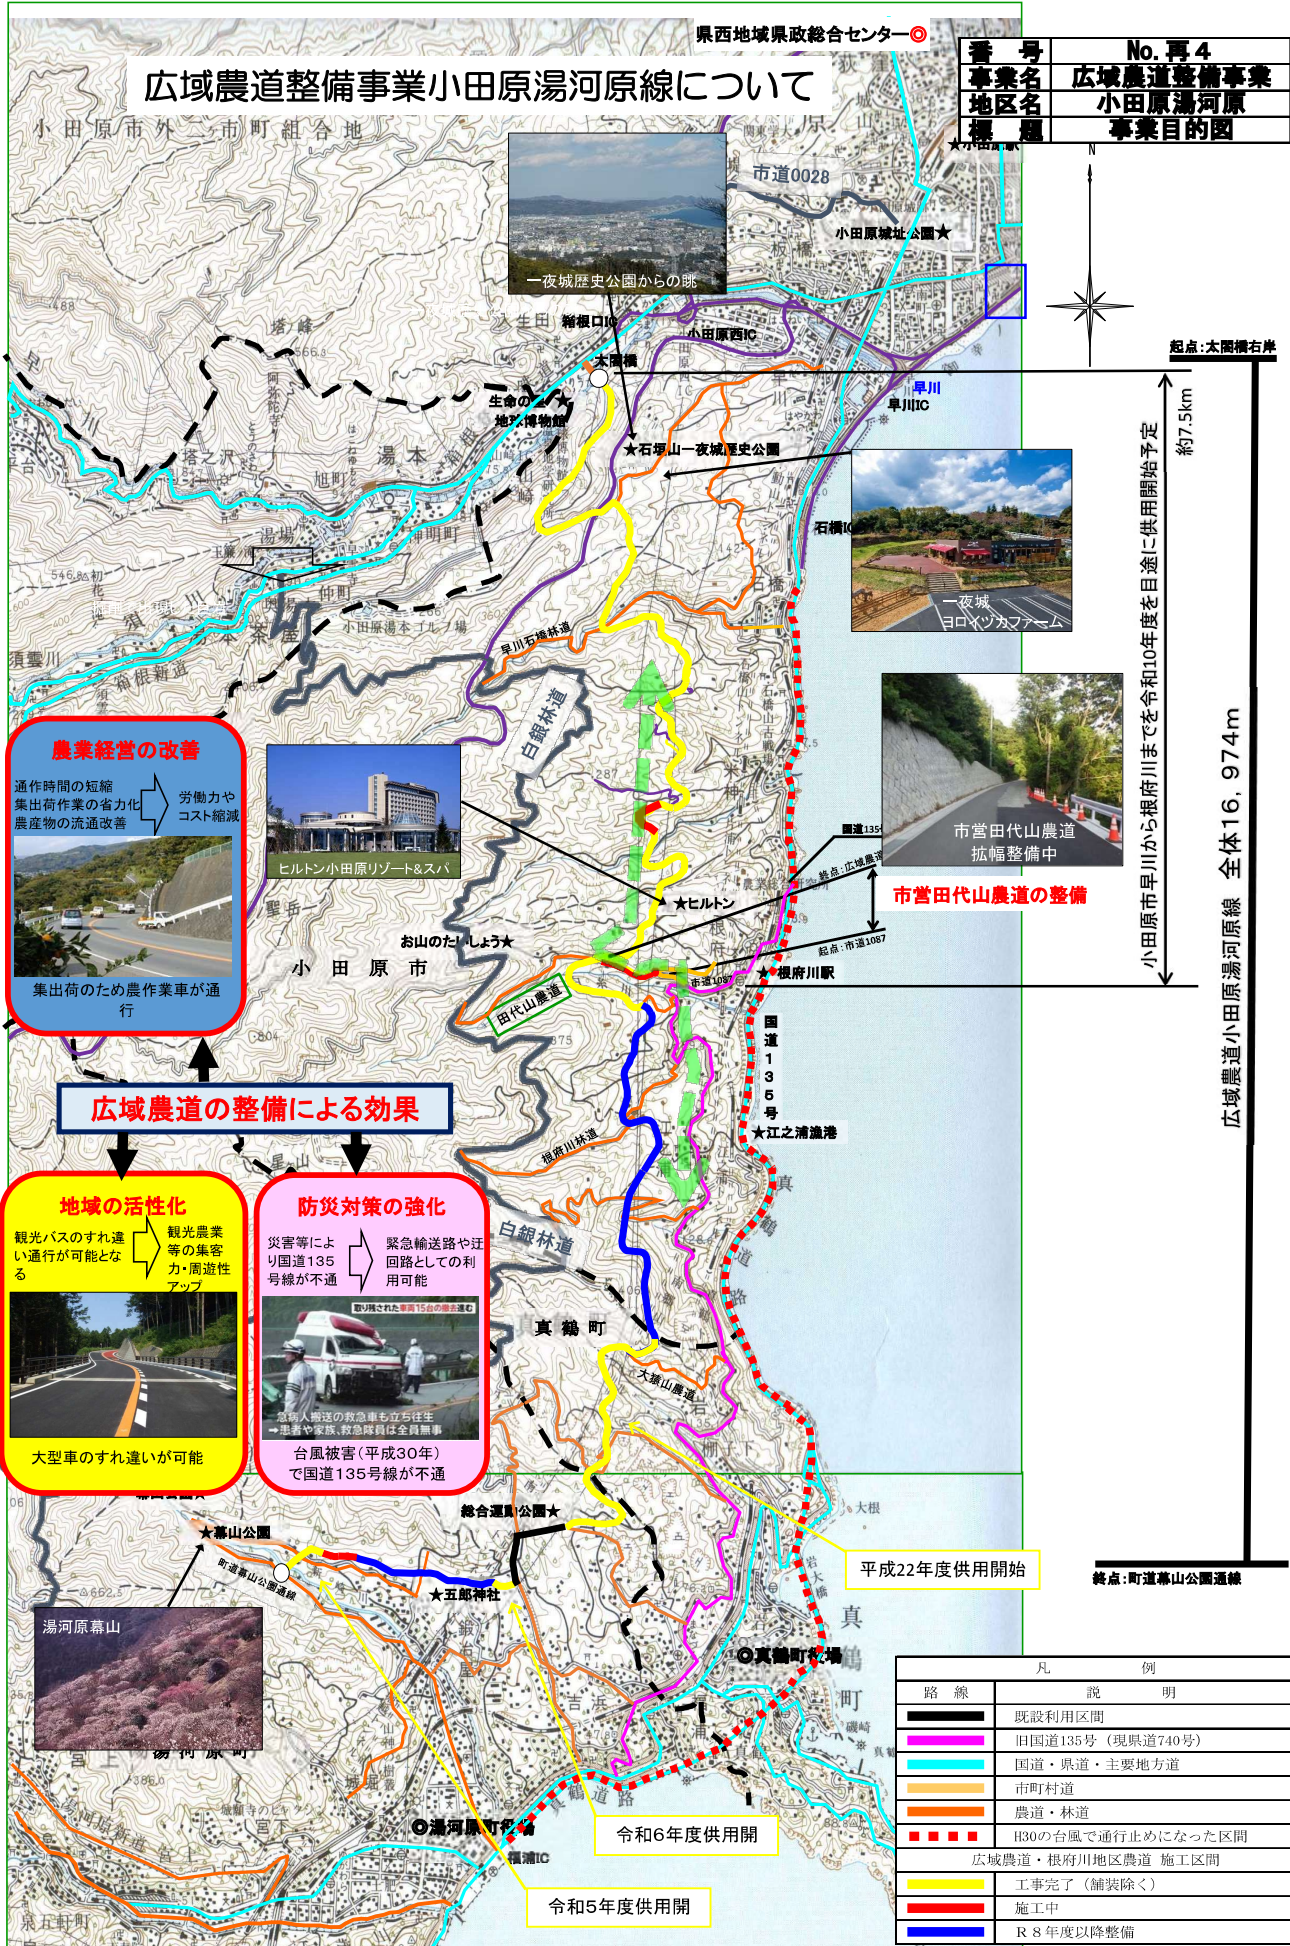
県西地域県政総合センター

| 番号 | No. 再4 |
|---|---|
| 事業名 | 広域農道整備事業 |
| 地区名 | 小田原湯河原 |
| 標題 | 事業目的図 |

広域農道整備事業小田原湯河原線について

小田原市外二市町組合地

市道0028

小田原城址公園★

小田原駅

一夜城歴史公園からの眺

箱根口IC

小田原西IC

太閤橋

起点:太閤橋右岸

早川

早川IC

生命の星・地球博物館

★石垣山一夜城歴史公園

石橋IC

一夜城ヨロイヅカファーム

約7.5km

小田原市早川から根府川までを令和10年度を目途に供用開始予定

早川石橋林道

白銀林道

市営田代山農道拡幅整備中

農業経営の改善

通作時間の短縮
集出荷作業の省力化
農産物の流通改善

労働力やコスト縮減

集出荷のため農作業車が通行

ヒルトン小田原リゾート&スパ

★ヒルトン

国道135

終点:広域農道

市営田代山農道の整備

起点:市道1087

お山のたいしょう★

小田原市

田代山農道

市道1087

★根府川駅

国道135号

★江之浦漁港

広域農道小田原湯河原線 全体16,974m

広域農道の整備による効果

地域の活性化

観光バスのすれ違い通行が可能となる

観光農業等の集客力・周遊性アップ

大型車のすれ違いが可能

防災対策の強化

災害等により国道135号線が不通

緊急輸送路や迂回路としての利用可能

取り残された車両15台の救急運む

急病人搬送の救急車も立ち往生
→患者や家族、救急隊員は全員無事

台風被害(平成30年)で国道135号線が不通

根府川林道

白銀林道

真鶴町

大猿山農道

総合運動公園★

★幕山公園

町道幕山公園線

★五郎神社

平成22年度供用開始

終点:町道幕山公園通線

湯河原幕山

◎真鶴町役場

◎湯河原町役場

湯河原町

真鶴町

令和6年度供用開

令和5年度供用開

| 路線 | 説明 |
|---|---|
| | 既設利用区間 |
| | 旧国道135号(現県道740号) |
| | 国道・県道・主要地方道 |
| | 市町村道 |
| | 農道・林道 |
| | H30の台風で通行止めになった区間 |
| 広域農道・根府川地区農道 施工区間 | |
| | 工事完了(舗装除く) |
| | 施工中 |
| | R8年度以降整備 |